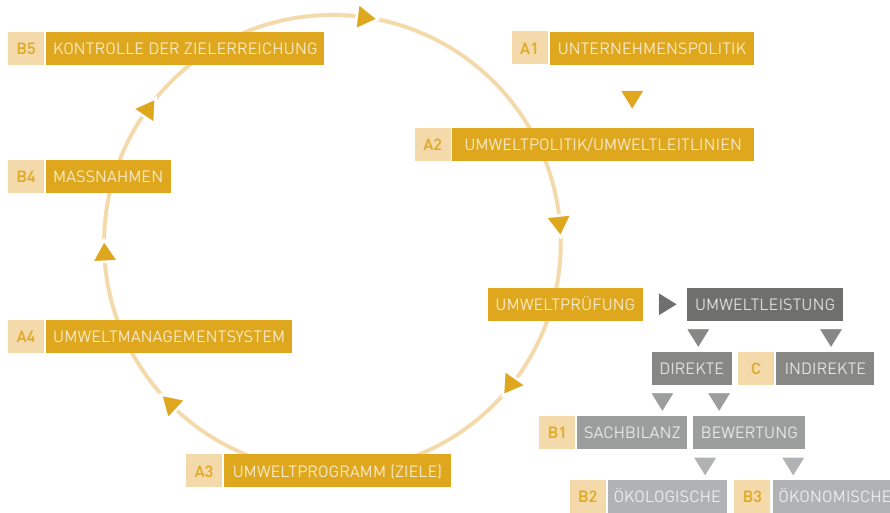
B5 KONTROLLE DER ZIELERREICHUNG

A1 UNTERNEHMENSPOLITIK

A2 UMWELTPOLITIK/UMWELTLEITLINIEN

B4 MASSNAHMEN

UMWELTPRÜFUNG

UMWELTLEISTUNG

A4 UMWELTMANAGEMENTSYSTEM

DIREKTE

C INDIREKTE

B1 SACHBILANZ

BEWERTUNG

A3 UMWELTPROGRAMM (ZIELE)

B2 ÖKOLOGISCHE

B3 ÖKONOMISCHE